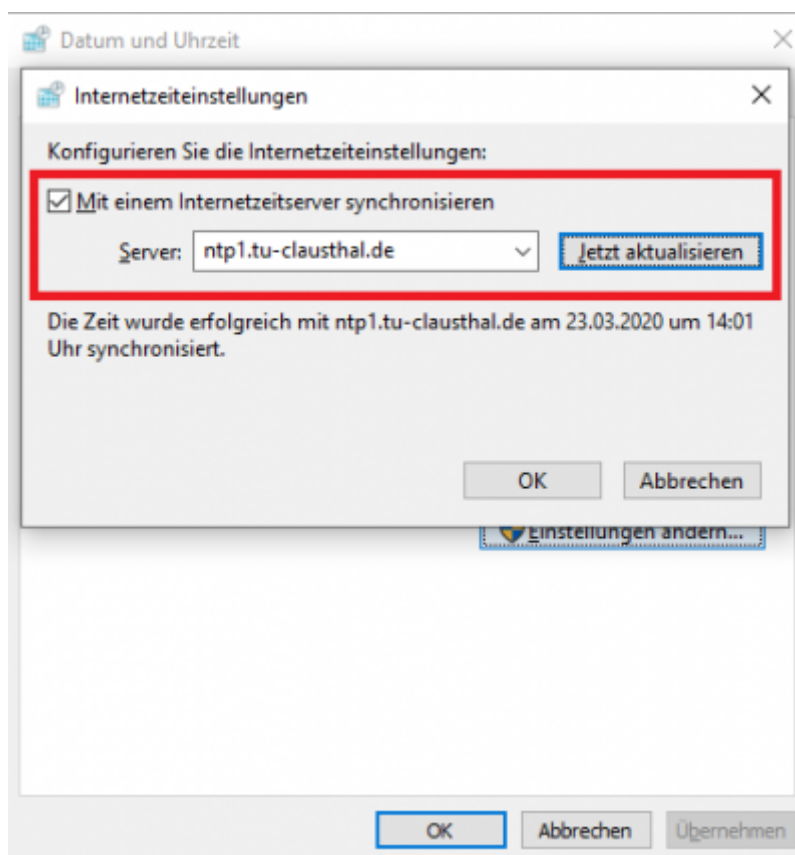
Datum und Uhrzeit

Internetzeiteinstellungen

Konfigurieren Sie die Internetzeiteinstellungen:

Mit einem Internetzeitserver synchronisieren

Server: ntp1.tu-clausthal.de

Jetzt aktualisieren

Die Zeit wurde erfolgreich mit ntp1.tu-clausthal.de am 23.03.2020 um 14:01 Uhr synchronisiert.

OK

Abbrechen

Einstellungen ändern...

OK

Abbrechen

Übernehmen